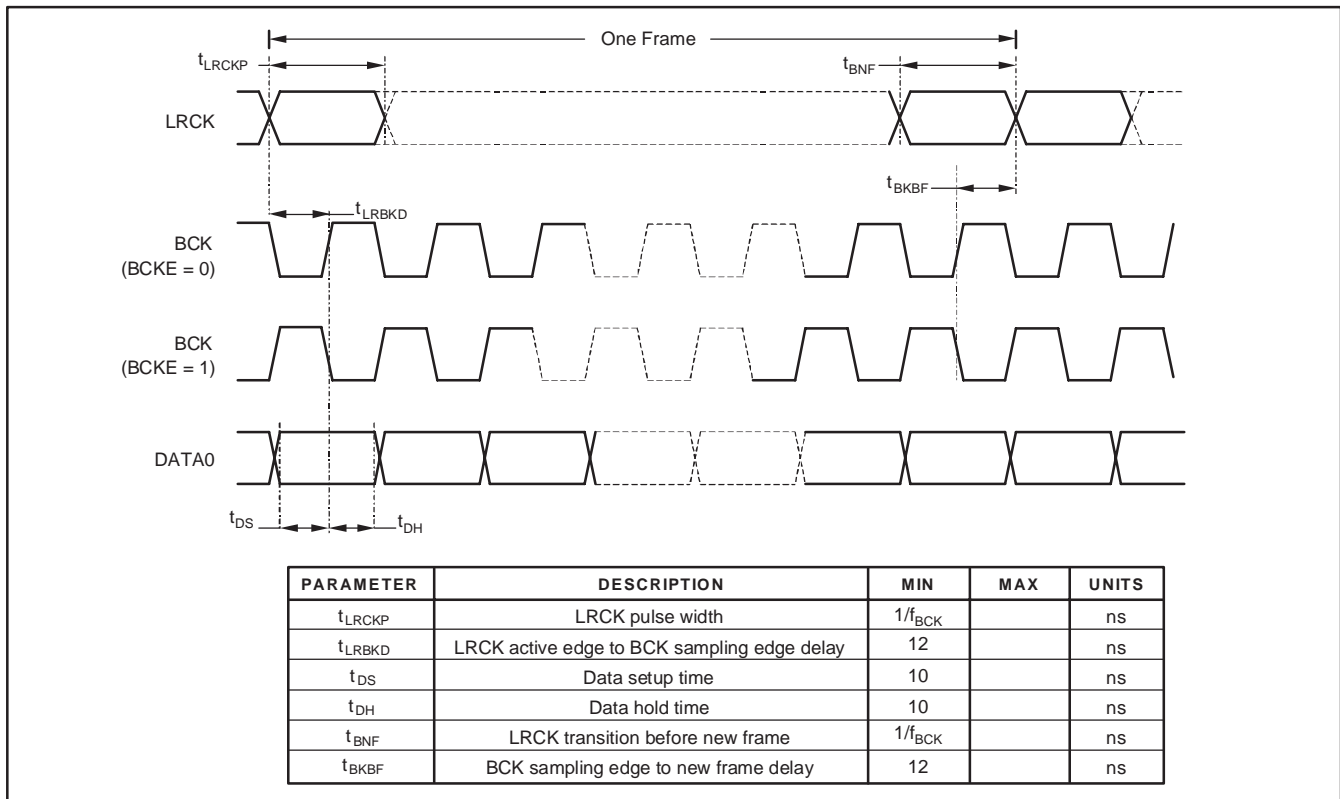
One Frame

$t_{LRCKP}$

$t_{BNF}$

LRCK

$t_{BKBF}$

$t_{LRBKD}$

BCK (BCKE = 0)

BCK (BCKE = 1)

DATA0

$t_{DS}$

$t_{DH}$

| PARAMETER | DESCRIPTION | MIN | MAX | UNITS |
|---|---|---|---|---|
| $t_{LRCKP}$ | LRCK pulse width | $1/f_{BCK}$ | | ns |
| $t_{LRBKD}$ | LRCK active edge to BCK sampling edge delay | 12 | | ns |
| $t_{DS}$ | Data setup time | 10 | | ns |
| $t_{DH}$ | Data hold time | 10 | | ns |
| $t_{BNF}$ | LRCK transition before new frame | $1/f_{BCK}$ | | ns |
| $t_{BKBF}$ | BCK sampling edge to new frame delay | 12 | | ns |